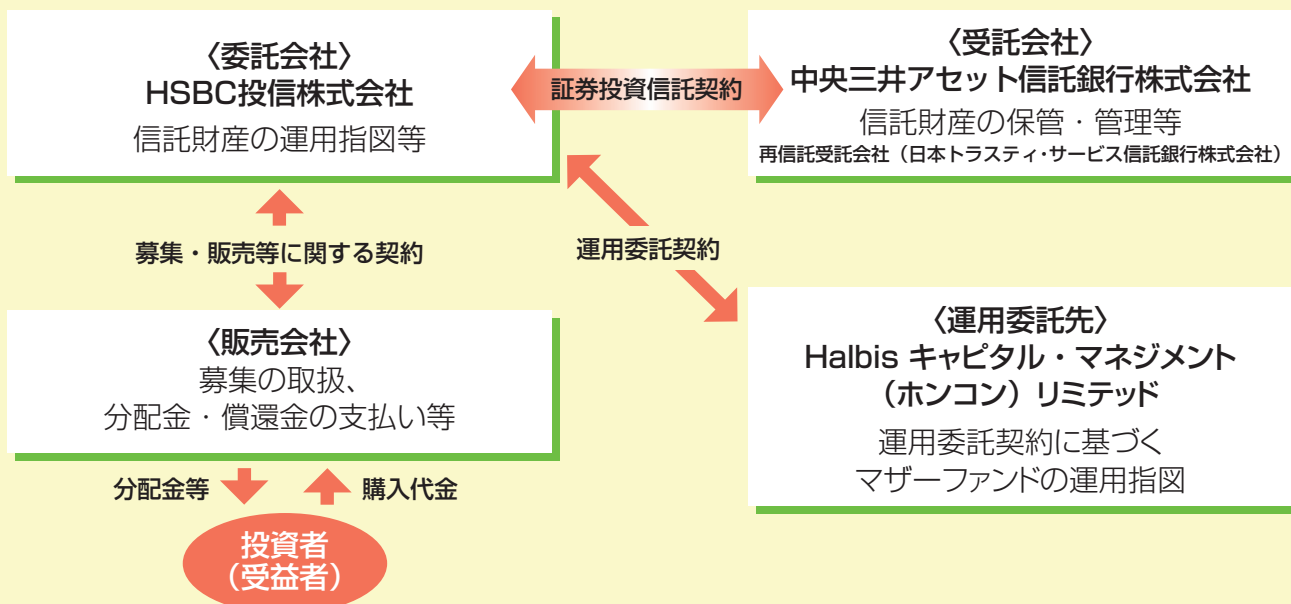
〈委託会社〉
HSBC投信株式会社
信託財産の運用指図等

証券投資信託契約

〈受託会社〉
中央三井アセット信託銀行株式会社
信託財産の保管・管理等
再信託受託会社（日本トラスティ・サービス信託銀行株式会社）

募集・販売等に関する契約

運用委託契約

〈販売会社〉
募集の取扱、
分配金・償還金の支払い等

〈運用委託先〉
Halbis キャピタル・マネジメント
（ホンコン）リミテッド
運用委託契約に基づく
マザーファンドの運用指図

分配金等

購入代金

投資者
（受益者）